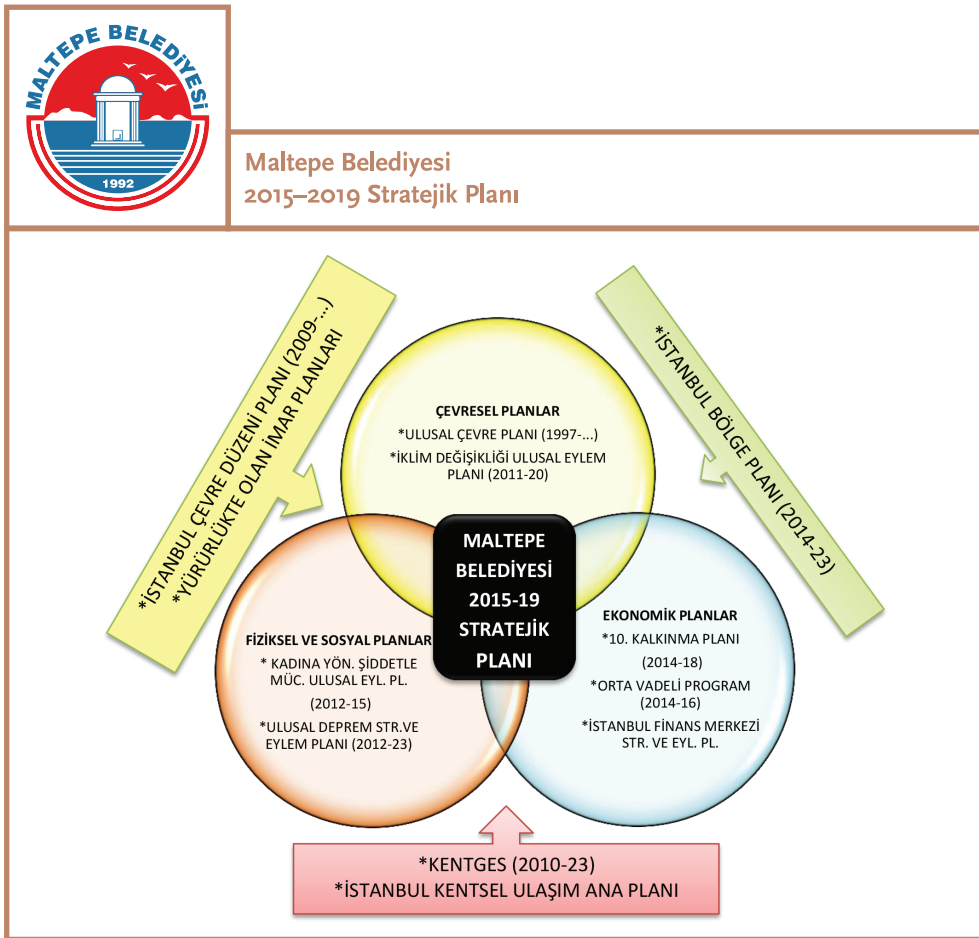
MALTEPE BELEDİYESİ
1992

Maltepe Belediyesi
2015–2019 Stratejik Planı

*İSTANBUL ÇEVRE DÜZENİ PLANI (2009-...)
*YÜRÜRLÜKTE OLAN İMAR PLANLARI

*İSTANBUL BÖLGE PLANI (2014-23)

ÇEVRESEL PLANLAR
*ULUSAL ÇEVRE PLANI (1997-...)
*İKLİM DEĞİŞİKLİĞİ ULUSAL EYLEM PLANI (2011-20)

MALTEPE BELEDİYESİ 2015-19 STRATEJİK PLANI

FİZİKSEL VE SOSYAL PLANLAR
* KADINA YÖN. ŞİDDETLE MÜC. ULUSAL EYL. PL.
(2012-15)
*ULUSAL DEPREM STR.VE EYLEM PLANI (2012-23)

EKONOMİK PLANLAR
*10. KALKINMA PLANI
(2014-18)
*ORTA VADELİ PROGRAM
(2014-16)
*İSTANBUL FİNANS MERKEZİ STR. VE EYL. PL.

*KENTGES (2010-23)
*İSTANBUL KENTSEL ULAŞIM ANA PLANI